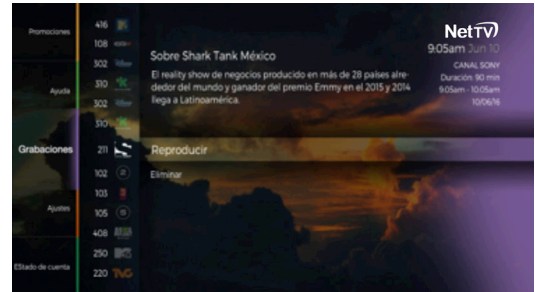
Promociones
Ayuda
Grabaciones
Ajustes
EStado de cuenta

416
108
302
310
302
310
211
102
103
105
408
250
220

NetTV
9:05am Jun 10

Sobre Shark Tank México
El reality show de negocios producido en más de 28 países alrededor del mundo y ganador del premio Emmy en el 2015 y 2014 llega a Latinoamérica.

CANAL SONY
Duración: 90 min
9:05am - 10:05am
10/06/16

Reproducir
Eliminar